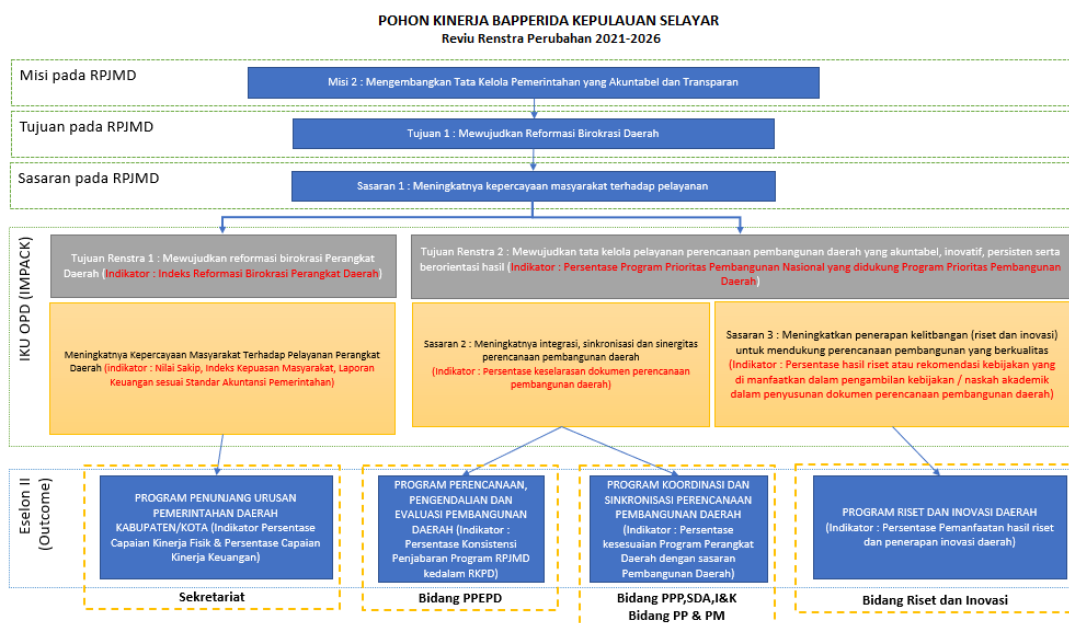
POHON KINERJA BAPPERIDA KEPULAUAN SELAYAR
Reviu Renstra Perubahan 2021-2026

Misi pada RPJMD

Misi 2 : Mengembangkan Tata Kelola Pemerintahan yang Akuntabel dan Transparan

Tujuan pada RPJMD

Tujuan 1 : Mewujudkan Reformasi Birokrasi Daerah

Sasaran pada RPJMD

Sasaran 1 : Meningkatnya kepercayaan masyarakat terhadap pelayanan

IKU OPD (IMPACK)

Tujuan Renstra 1 : Mewujudkan reformasi birokrasi Perangkat Daerah (Indikator : Indeks Reformasi Birokrasi Perangkat Daerah)

Tujuan Renstra 2 : Mewujudkan tata kelola pelayanan perencanaan pembangunan daerah yang akuntabel, inovatif, persisten serta berorientasi hasil (Indikator : Persentase Program Prioritas Pembangunan Nasional yang didukung Program Prioritas Pembangunan Daerah)

Meningkatnya Kepercayaan Masyarakat Terhadap Pelayanan Perangkat Daerah (indikator : Nilai Sakip, Indeks Kepuasan Masyarakat, Laporan Keuangan sesuai Standar Akuntansi Pemerintahan)

Sasaran 2 : Meningkatnya integrasi, sinkronisasi dan sinergitas perencanaan pembangunan daerah (Indikator : Persentase keselarasan dokumen perencanaan pembangunan daerah)

Sasaran 3 : Meningkatkan penerapan kelitbangan (riset dan inovasi) untuk mendukung perencanaan pembangunan yang berkualitas (Indikator : Persentase hasil riset atau rekomendasi kebijakan yang di manfaatkan dalam pengambilan kebijakan / naskah akademik dalam penyusunan dokumen perencanaan pembangunan daerah)

Eselon II (Outcome)

PROGRAM PENUNJANG URUSAN PEMERINTAHAN DAERAH KABUPATEN/KOTA (Indikator Persentase Capaian Kinerja Fisik & Persentase Capaian Kinerja Keuangan)

Sekretariat

PROGRAM PERENCANAAN, PENGENDALIAN DAN EVALUASI PEMBANGUNAN DAERAH (Indikator : Persentase Konsistensi Penjabaran Program RPJMD kedalam RKPD)

Bidang PPEPD

PROGRAM KOORDINASI DAN SINKRONISASI PERENCANAAN PEMBANGUNAN DAERAH (Indikator : Persentase kesesuaian Program Perangkat Daerah dengan sasaran Pembangunan Daerah)

Bidang PPP,SDA,I&K
Bidang PP & PM

PROGRAM RISET DAN INOVASI DAERAH (Indikator : Persentase Pemanfaatan hasil riset dan penerapan inovasi daerah)

Bidang Riset dan Inovasi